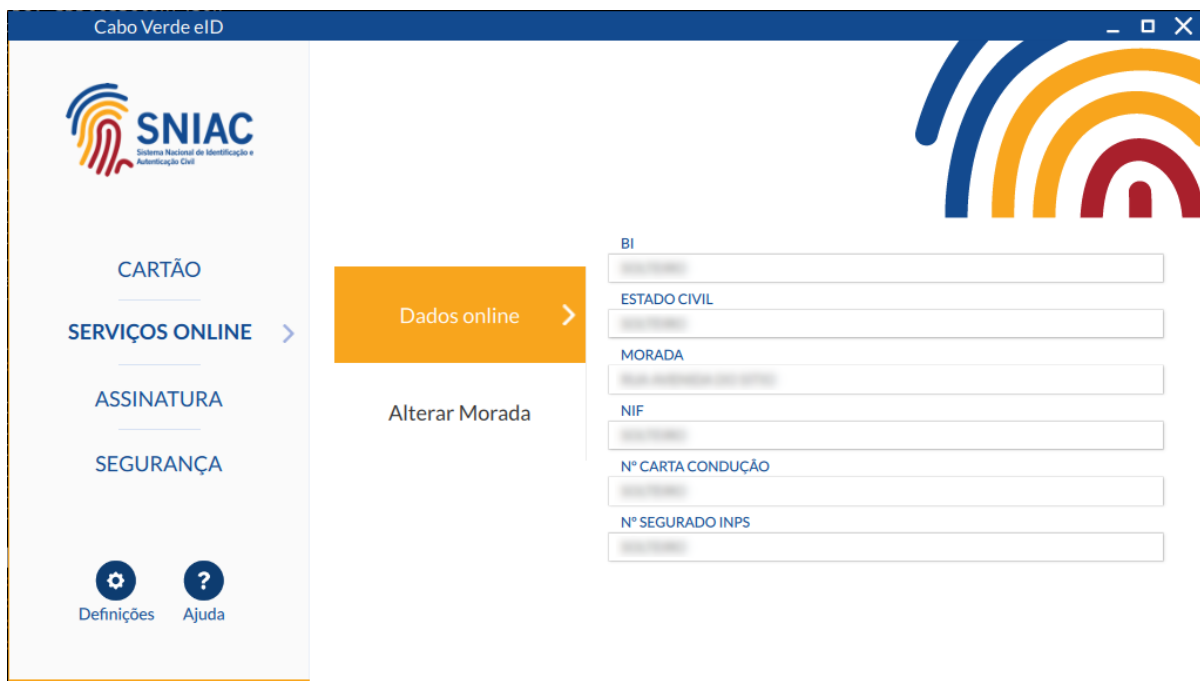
Cabo Verde eID

SNIAC
Sistema Nacional de Identificação e Autenticação Civil

CARTÃO

SERVIÇOS ONLINE

ASSINATURA

SEGURANÇA

Definições Ajuda

Dados online

Alterar Morada

BI
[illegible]

ESTADO CIVIL
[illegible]

MORADA
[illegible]

NIF
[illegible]

Nº CARTA CONDUÇÃO
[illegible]

Nº SEGURADO INPS
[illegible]